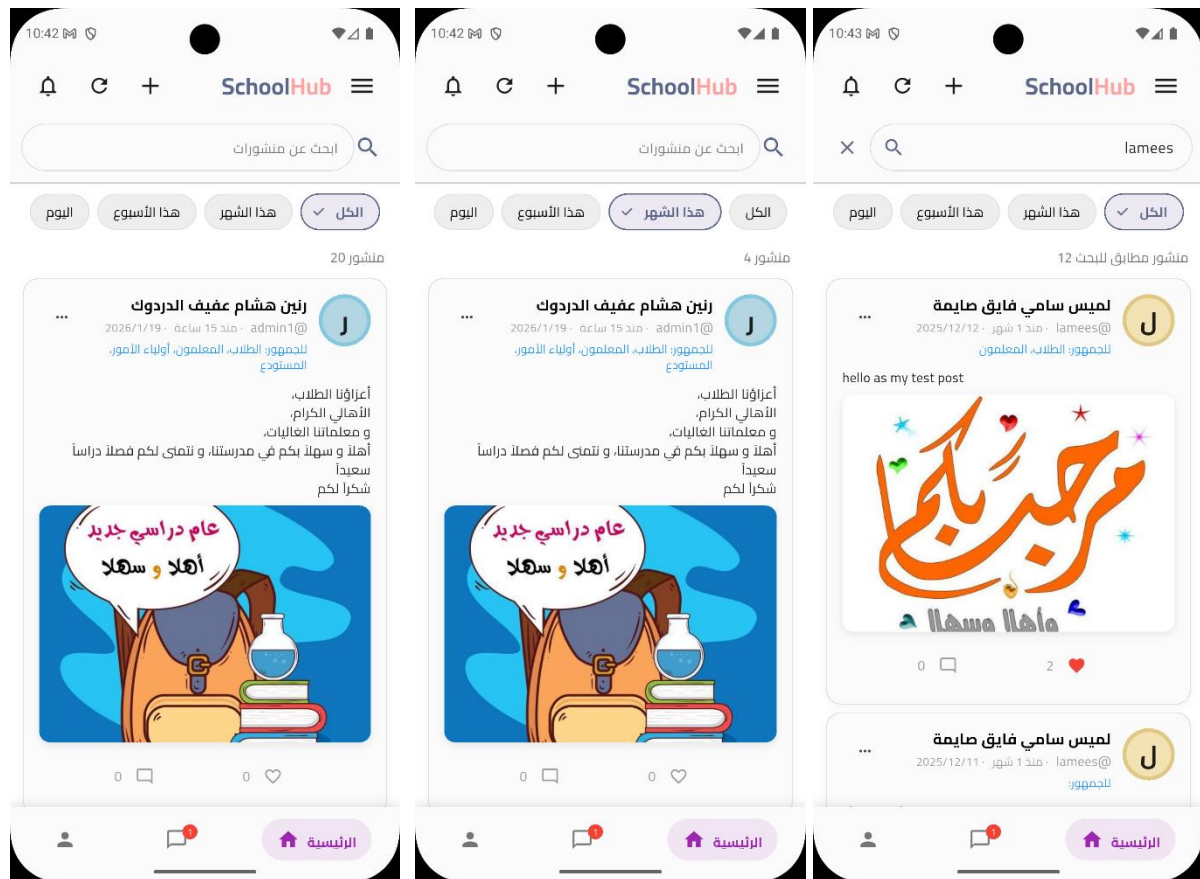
10:42

SchoolHub

ابحث عن منشورات

الكل
هذا الشهر
هذا الأسبوع
اليوم

20 منشور

رنين هشام عفيف الدردوك
ر
@admin1 · منذ 15 ساعة · 2026/1/19
للجمهور: الطلاب، المعلمون، أولياء الأمور، المستودع

أعزاؤنا الطلاب،
الأهالي الكرام،
و معلماتنا الغاليات،
أهلاً و سهلاً بكم في مدرستنا، و نتمى لكم فصلاً دراساً سعيداً
شكراً لكم

عام دراسي جديد
أهلا و سهلا

0
0

الرئيسية
1

10:42

SchoolHub

ابحث عن منشورات

الكل
هذا الشهر
هذا الأسبوع
اليوم

4 منشور

رنين هشام عفيف الدردوك
ر
@admin1 · منذ 15 ساعة · 2026/1/19
للجمهور: الطلاب، المعلمون، أولياء الأمور، المستودع

أعزاؤنا الطلاب،
الأهالي الكرام،
و معلماتنا الغاليات،
أهلاً و سهلاً بكم في مدرستنا، و نتمى لكم فصلاً دراساً سعيداً
شكراً لكم

عام دراسي جديد
أهلا و سهلا

0
0

الرئيسية
1

10:43

SchoolHub

lamees

الكل
هذا الشهر
هذا الأسبوع
اليوم

12 منشور مطابق للبحث

لميس سامي فايق صايمة
ل
@lamees · منذ 1 شهر · 2025/12/12
للجمهور: الطلاب، المعلمون

hello as my test post

مرحباً بكم
وأهلا وسهلا

0
2

لميس سامي فايق صايمة
ل
@lamees · منذ 1 شهر · 2025/12/11
للجمهور:

الرئيسية
1